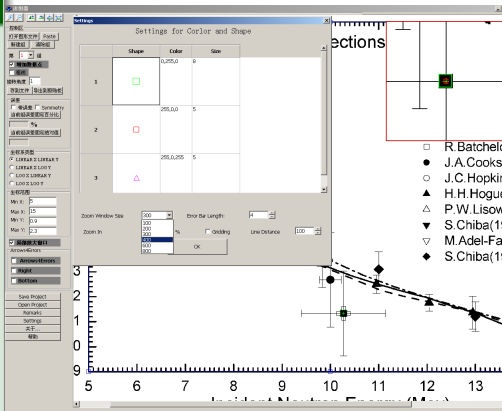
读图器

打开图形文件 Paste
新建组 删除组
组 1
增加数据点
组线
插件数目 1
存数文件 导出图形数据
误差
误差棒 Symmetry
自动误差棒按百分比
%
自动误差棒按网格线
坐标系类型
LINEAR X LINEAR Y
LINEAR X LOG Y
LOG X LINEAR Y
LOG X LOG Y
坐标范围
Min X: 5
Max X: 15
Min Y: 0.9
Max Y: 2.3
局部放大窗口
ArrowArrows
Arrow+Arrows
Right
Bottom
Save Project
Open Project
Remarks
Settings
关于...
帮助

Settings

Settings for Color and Shape

| | Shape | Color | Size |
|---|---|---|---|
| 1 | □ | 0,255,0 | 8 |
| 2 | □ | 255,0,0 | 5 |
| 3 | △ | 255,0,255 | 5 |

Zoom Window Size 300
100
200
300
400
600
800
Error Bar Length: 4
Zoom In %
Gridding
Line Distance 100
OK

ections

R.Batchelo
J.A.Cooks
J.C.Hopkin
H.H.Hogue
P.W.Lisow
S.Chiba(19
M.Adel-Fa
S.Chiba(19

3
2
1
0
9
5 6 7 8 9 10 11 12 13
Incident Neutron Energy (Mev)